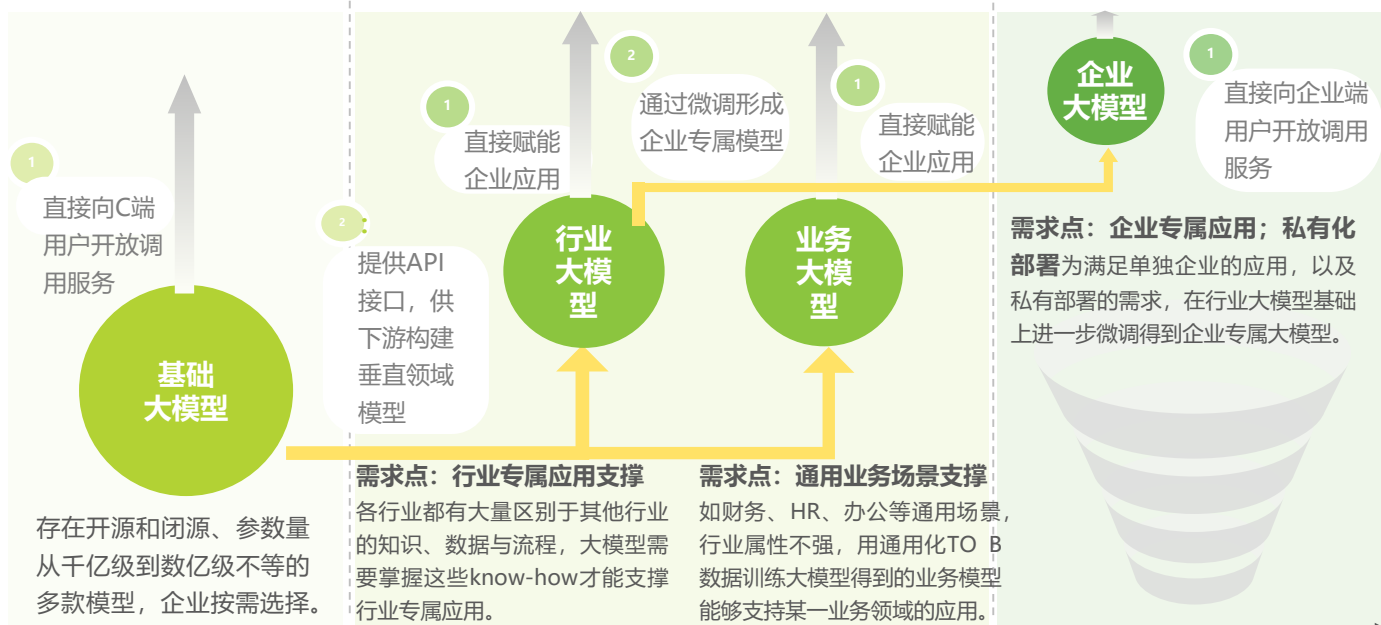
1
直接向C端用户开放调用服务

基础
大模型

存在开源和闭源、参数量从千亿级到数亿级不等的多款模型，企业按需选择。

2
提供API接口，供下游构建垂直领域模型

1
直接赋能企业应用

2
通过微调形成企业专属模型

行业
大模
型

需求点：行业专属应用支撑
各行业都有大量区别于其他行业的知识、数据与流程，大模型需要掌握这些know-how才能支撑行业专属应用。

1
直接赋能企业应用

业务
大模
型

需求点：通用业务场景支撑
如财务、HR、办公等通用场景，行业属性不强，用通用化TO B数据训练大模型得到的业务模型能够支持某一业务领域的应用。

企业
大模型

1
直接向企业端用户开放调用服务

需求点：企业专属应用；私有化部署为满足单独企业的应用，以及私有部署的需求，在行业大模型基础上进一步微调得到企业专属大模型。